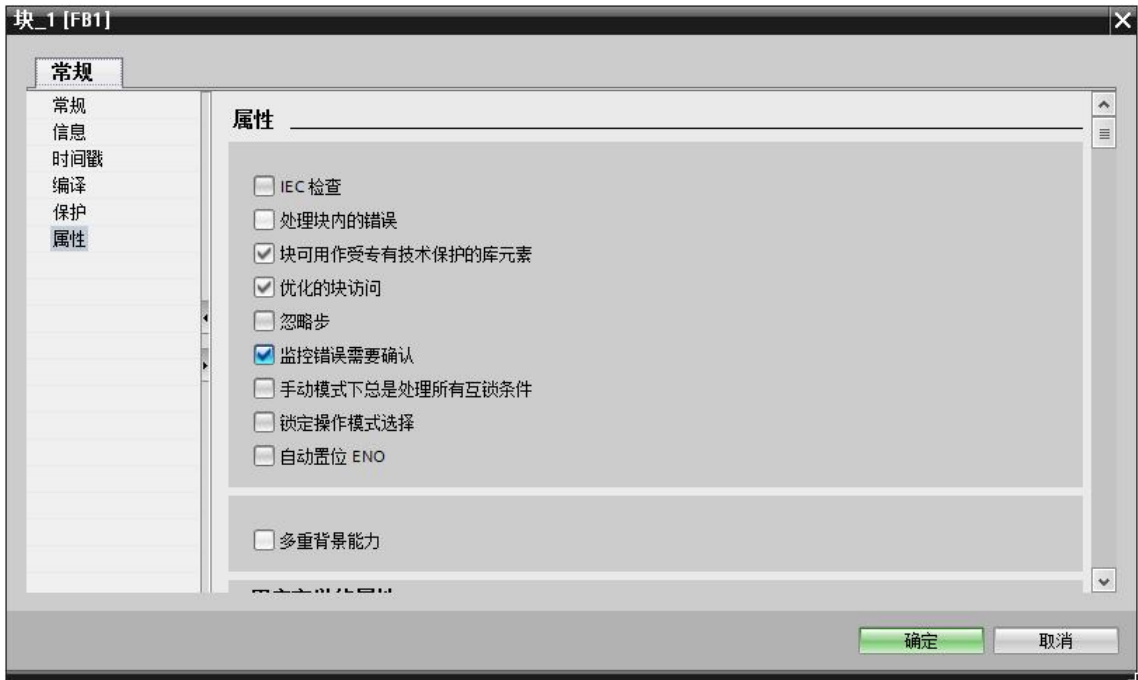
块_1 [FB1]

常规

常规
信息
时间戳
编译
保护
属性

属性

IEC 检查
处理块内的错误
块可用作受专有技术保护的库元素
优化的块访问
忽略步
监控错误需要确认
手动模式下总是处理所有互锁条件
锁定操作模式选择
自动置位 ENO

多重背景能力

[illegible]

确定
取消